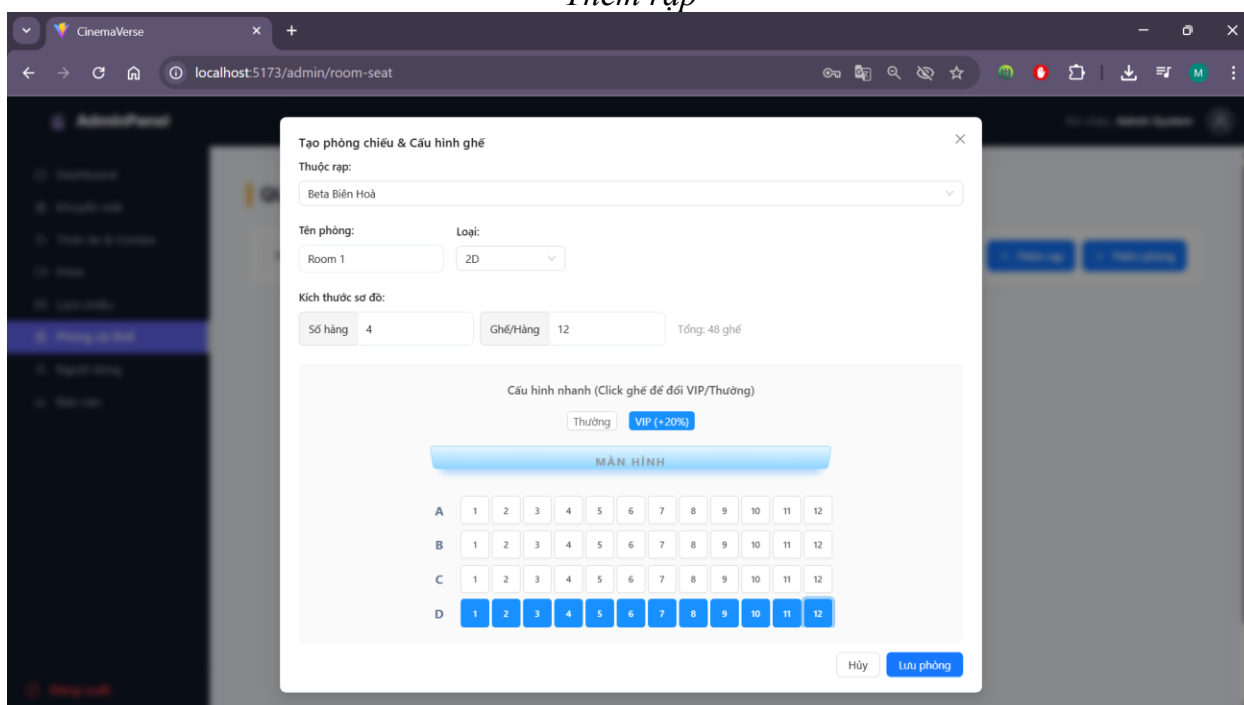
Thêm rạp

CinemaVerse

localhost:5173/admin/room-seat

M

Tạo phòng chiếu & Cấu hình ghế

Thuộc rạp:

Beta Biên Hoà

Tên phòng:

Room 1

Loại:

2D

Kích thước sơ đồ:

Số hàng 4

Ghế/Hàng 12

Tổng: 48 ghế

Cấu hình nhanh (Click ghế để đổi VIP/Thường)

Thường VIP (+20%)

MÀN HÌNH

| A | 1 | 2 | 3 | 4 | 5 | 6 | 7 | 8 | 9 | 10 | 11 | 12 |
|---|---|---|---|---|---|---|---|---|---|---|---|---|
| B | 1 | 2 | 3 | 4 | 5 | 6 | 7 | 8 | 9 | 10 | 11 | 12 |
| C | 1 | 2 | 3 | 4 | 5 | 6 | 7 | 8 | 9 | 10 | 11 | 12 |
| D | 1 | 2 | 3 | 4 | 5 | 6 | 7 | 8 | 9 | 10 | 11 | 12 |

Hủy Lưu phòng